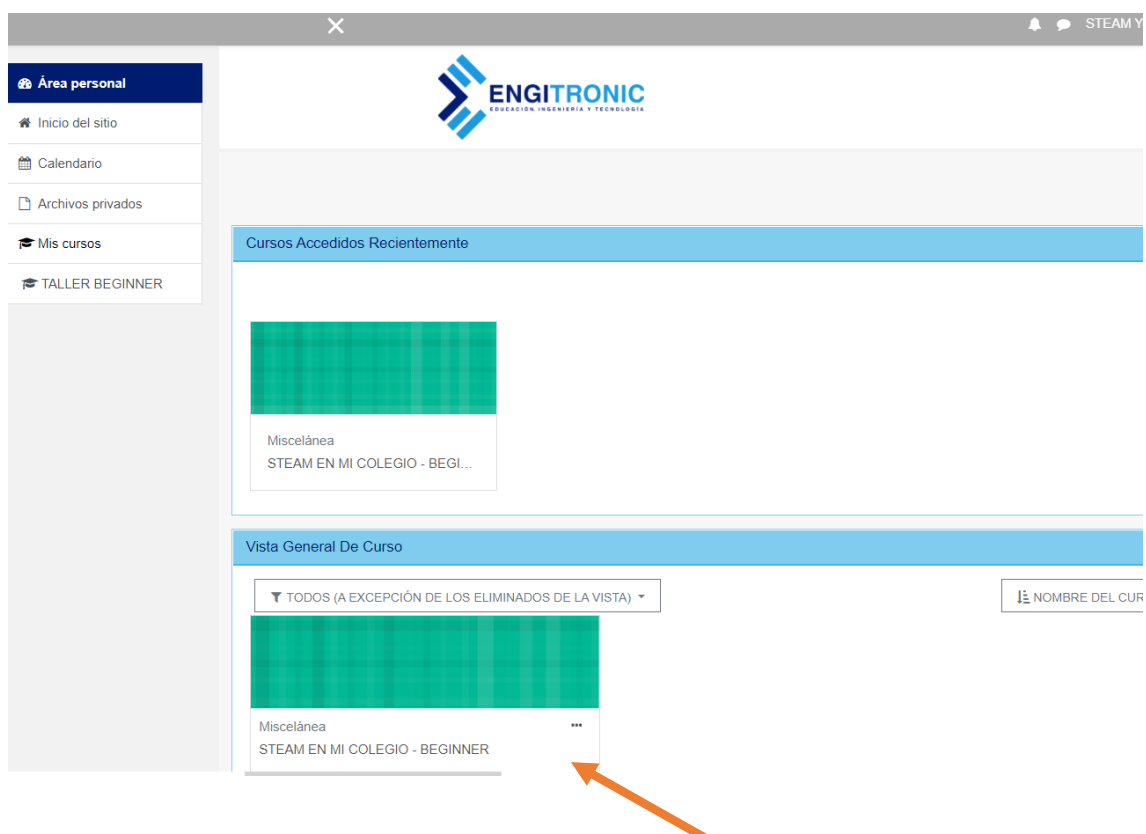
STEAM Y

Área personal
Inicio del sitio
Calendario
Archivos privados
Mis cursos
TALLER BEGINNER

ENGITRONIC
EDUCACIÓN, INGENIERÍA Y TECNOLOGÍA

Cursos Accedidos Recientemente

Miscelánea
STEAM EN MI COLEGIO - BEGI...

Vista General De Curso

TODOS (A EXCEPCIÓN DE LOS ELIMINADOS DE LA VISTA)

NOMBRE DEL CUR

Miscelánea
STEAM EN MI COLEGIO - BEGINNER